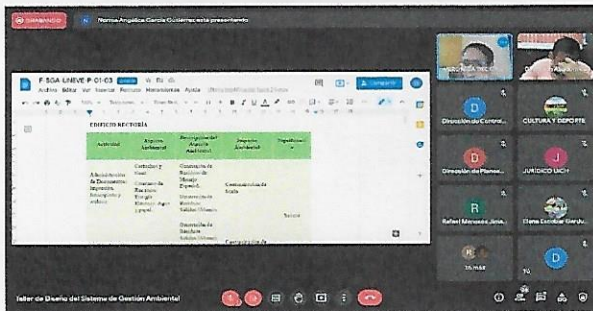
GRABANDO

Norma Angélica García Gutiérrez está presentando

F-SGA-UNEVE-P-01-03

Archivo Editar Ver Insertar Formato Herramientas Ayuda

Compartir

EDIFICIO RECTORÍA

| Actividad | Aspecto Ambiental | Descripción del Aspecto Ambiental | Impacto Ambiental | Significancia |
|---|---|---|---|---|
| Administración de Documentos Impresión, Escaneado y archivo | Cartuchos y Toner Consumo de Recursos Energía Eléctrica, Agua y papel | Generación de Residuos de Manejo Especial. Generación de Residuos Sólidos Urbanos Generación de Residuos Sólidos Urbanos | Contaminación de Suelo Contaminación | Baja |

Dirección de Control...

CULTURA Y DEPORTE

Dirección de Planea...

JURÍDICO UNEVE

Rafael Menéndez Jimé...

Elena Escobar Garduñ...

16 más

Tú

Taller de Diseño del Sistema de Gestión Ambiental